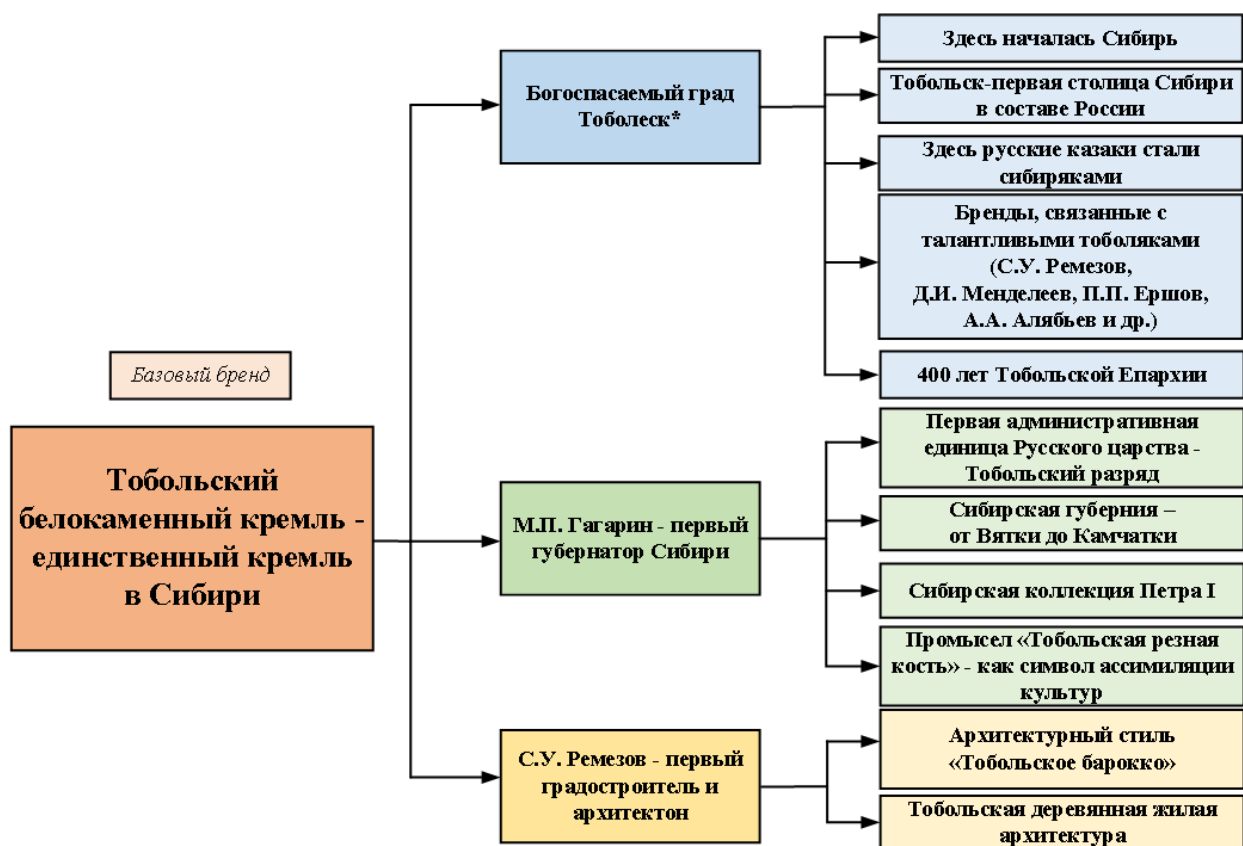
Базовый бренд

Тобольский белокаменный кремль - единственный кремль в Сибири

Богоспасаемый град Тоболеск*

Здесь началась Сибирь

Тобольск-первая столица Сибири в составе России

Здесь русские казаки стали сибиряками

Бренды, связанные с талантливыми тоболяками (С.У. Ремезов, Д.И. Менделеев, П.П. Ершов, А.А. Алябьев и др.)

400 лет Тобольской Епархии

М.П. Гагарин - первый губернатор Сибири

Первая административная единица Русского царства - Тобольский разряд

Сибирская губерния – от Вятки до Камчатки

Сибирская коллекция Петра I

Промысел «Тобольская резная кость» - как символ ассимиляции культур

С.У. Ремезов - первый градостроитель и архитектон

Архитектурный стиль «Тобольское барокко»

Тобольская деревянная жилая архитектура